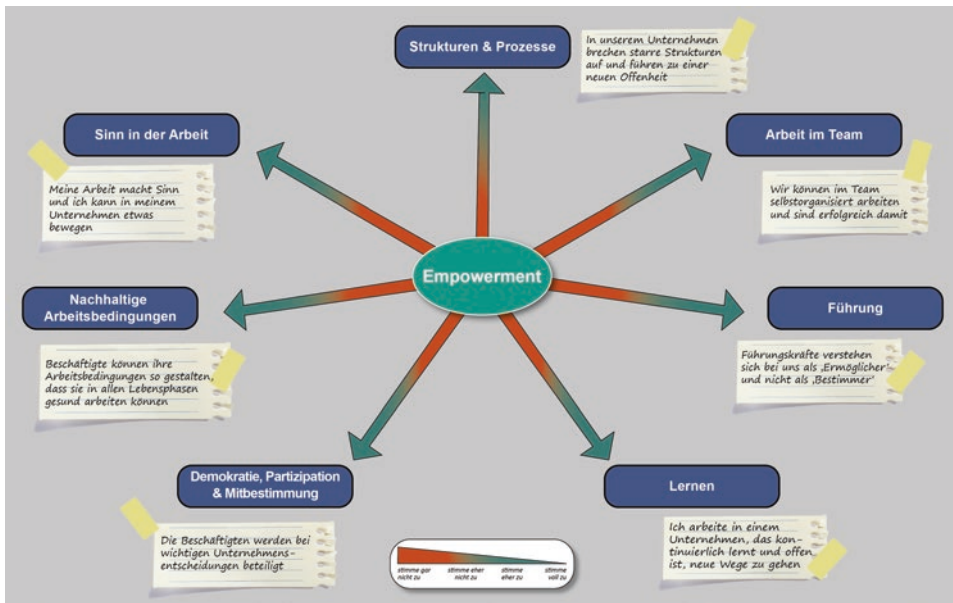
Strukturen & Prozesse

In unserem Unternehmen brechen starre Strukturen auf und führen zu einer neuen Offenheit

Sinn in der Arbeit

Meine Arbeit macht Sinn und ich kann in meinem Unternehmen etwas bewegen

Arbeit im Team

Wir können im Team selbstorganisiert arbeiten und sind erfolgreich damit

Empowerment

Nachhaltige Arbeitsbedingungen

Beschäftigte können ihre Arbeitsbedingungen so gestalten, dass sie in allen Lebensphasen gesund arbeiten können

Führung

Führungskräfte verstehen sich bei uns als ‚Ermöglicher' und nicht als ‚Bestimmer'

Demokratie, Partizipation & Mitbestimmung

Die Beschäftigten werden bei wichtigen Unternehmensentscheidungen beteiligt

Lernen

Ich arbeite in einem Unternehmen, das kontinuierlich lernt und offen ist, neue Wege zu gehen

stimme gar nicht zu | stimme eher nicht zu | stimme eher zu | stimme voll zu